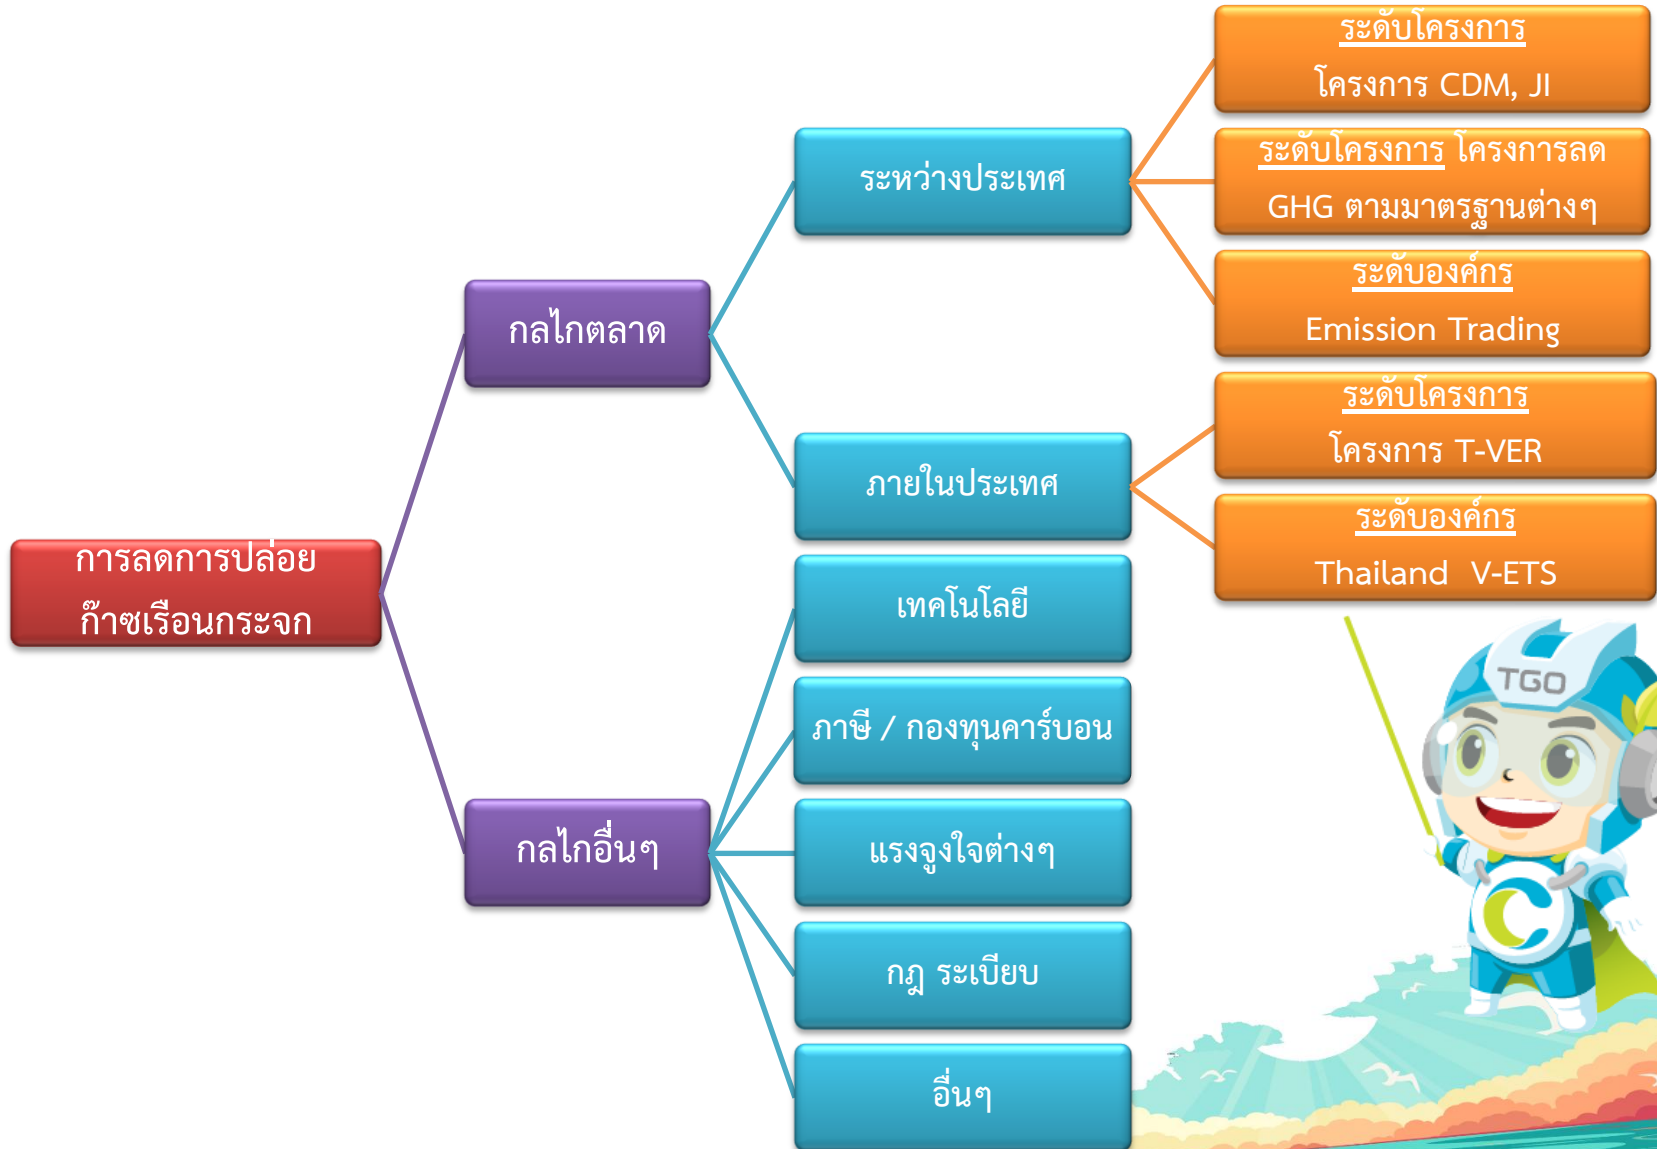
การลดการปล่อยก๊าซเรือนกระจก

กลไกตลาด

ระหว่างประเทศ

ระดับโครงการ
โครงการ CDM, JI

ระดับโครงการ โครงการลด GHG ตามมาตรฐานต่างๆ

ระดับองค์กร
Emission Trading

ภายในประเทศ

ระดับโครงการ
โครงการ T-VER

ระดับองค์กร
Thailand V-ETS

กลไกอื่นๆ

เทคโนโลยี

ภาษี / กองทุนคาร์บอน

แรงจูงใจต่างๆ

กฎ ระเบียบ

อื่นๆ

TGO